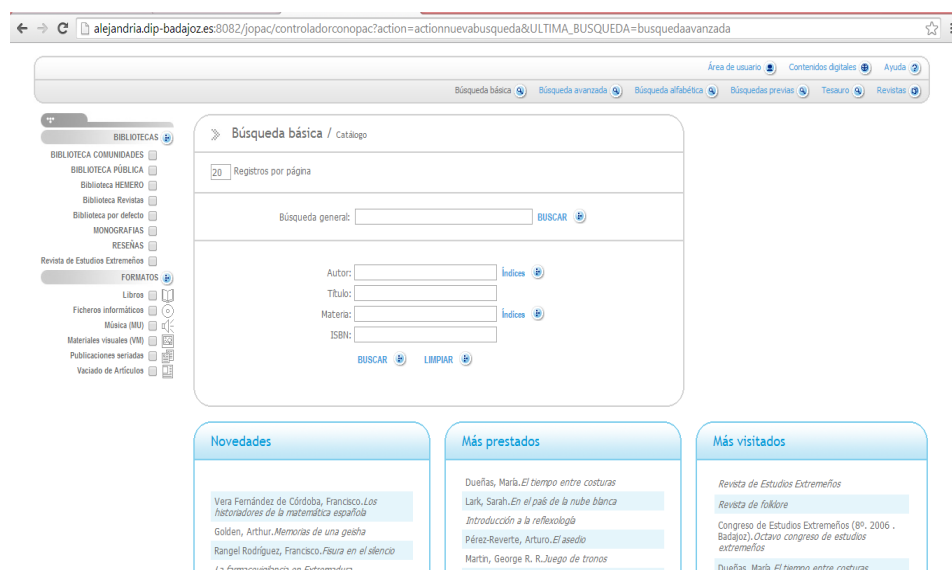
alejandria.dip-badajoz.es:8082/jopac/controladorconopac?action=actionnuevabusqueda&ULTIMA_BUSQUEDA=busquedaavanzada

Área de usuario  Contenidos digitales  Ayuda

Búsqueda básica  Búsqueda avanzada  Búsqueda alfabética  Búsquedas previas  Tesauro  Revistas

BIBLIOTECAS
BIBLIOTECA COMUNIDADES
BIBLIOTECA PÚBLICA
Biblioteca HEMERO
Biblioteca Revistas
Biblioteca por defecto
MONOGRAFIAS
RESEÑAS
Revista de Estudios Extremeños
FORMATOS
Libros
Ficheros informáticos
Música (MU)
Materiales visuales (VM)
Publicaciones seriadas
Vaciado de Artículos

Búsqueda básica / Catálogo

20 Registros por página

Búsqueda general: BUSCAR

Autor: Índices
Título:
Materia: Índices
ISBN:
BUSCAR  LIMPIAR

Novedades

Vera Fernández de Córdoba, Francisco.Los historiadores de la matemática española
Golden, Arthur.Memorias de una geisha
Rangel Rodríguez, Francisco.Fisura en el silencio
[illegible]

Más prestados

Dueñas, María.El tiempo entre costuras
Lark, Sarah.En el país de la nube blanca
Introducción a la reflexología
Pérez-Reverte, Arturo.El asedio
Martin, George R. R.Juego de tronos

Más visitados

Revista de Estudios Extremeños
Revista de folklore
Congreso de Estudios Extremeños (8º. 2006 . Badajoz).Octavo congreso de estudios extremeños
Dueñas, María.El tiempo entre costuras